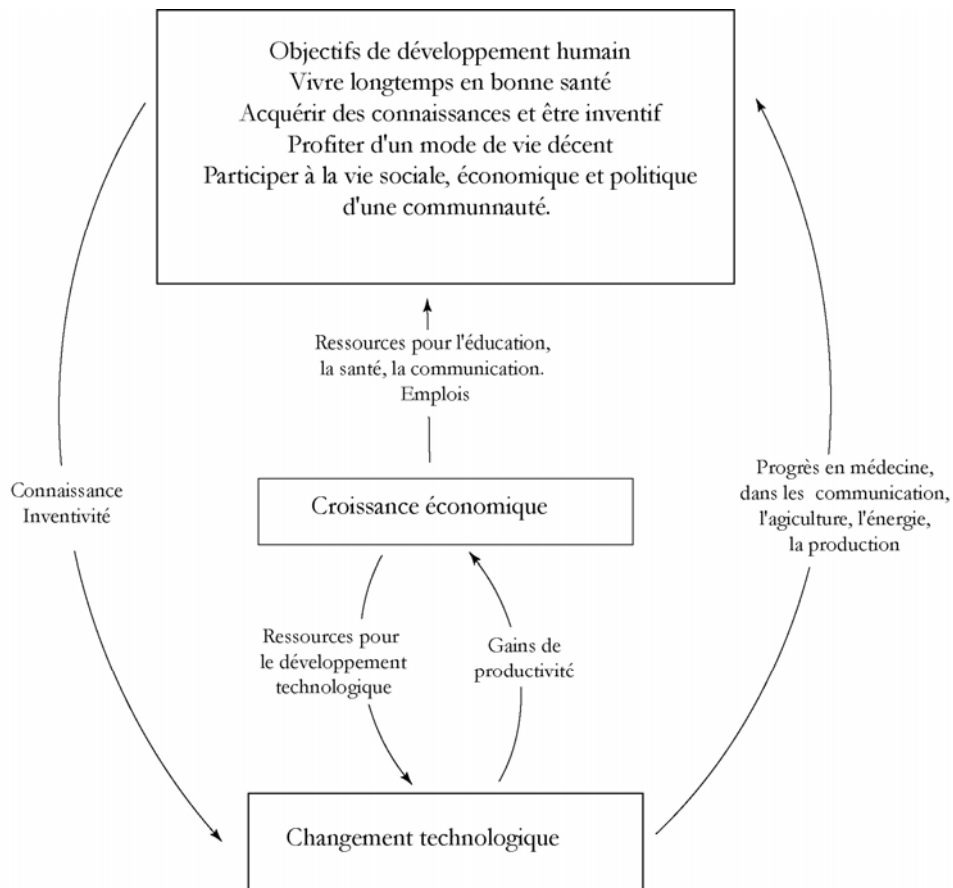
Objectifs de développement humain
Vivre longtemps en bonne santé
Acquérir des connaissances et être inventif
Profiter d'un mode de vie décent
Participer à la vie sociale, économique et politique d'une communnauté.

Ressources pour l'éducation, la santé, la communication. Emplois

Connaissance
Inventivité

Croissance économique

Progrès en médecine, dans les communication, l'agiculture, l'énergie, la production

Ressources pour le développement technologique

Gains de productivité

Changement technologique